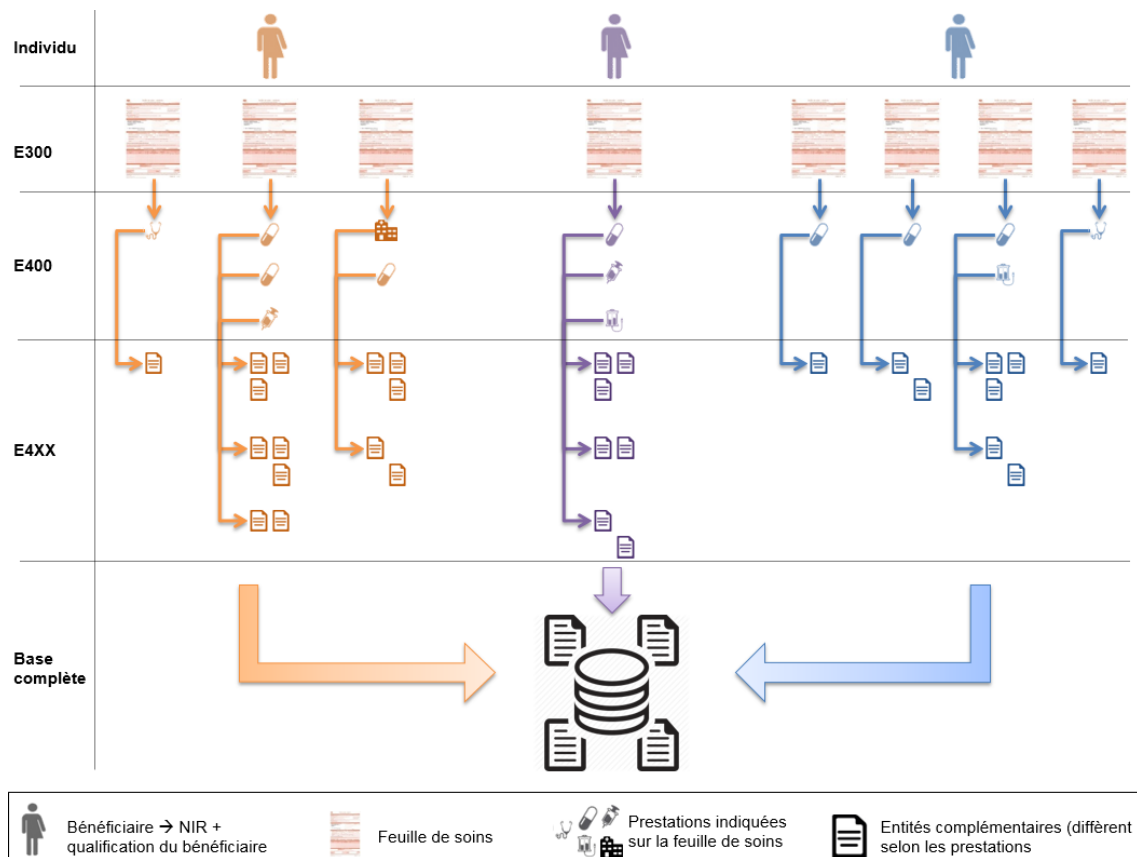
Individu

E300

E400

E4XX

Base complète

Bénéficiaire → NIR + qualification du bénéficiaire

Feuille de soins

Prestations indiquées sur la feuille de soins

Entités complémentaires (diffèrent selon les prestations